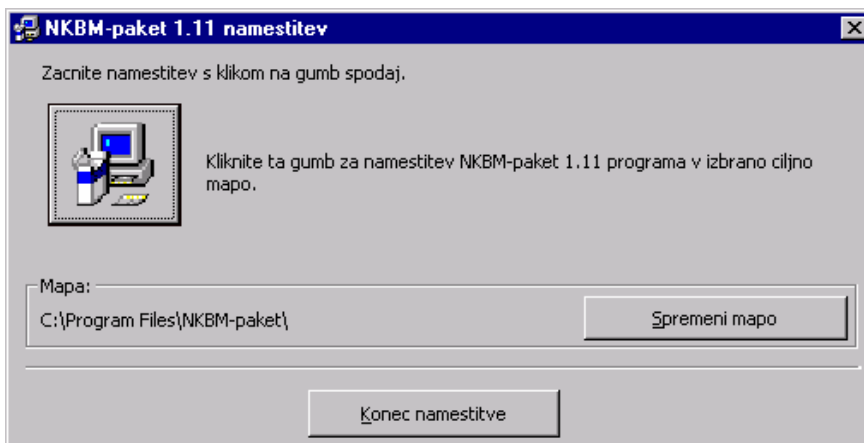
NKBM-paket 1.11 namestitev

Zacnite namestitev s klikom na gumb spodaj.

Kliknite ta gumb za namestitev NKBM-paket 1.11 programa v izbrano ciljno mapo.

Mapa:

C:\Program Files\NKBM-paket\

Spremeni mapo

Konec namestitve